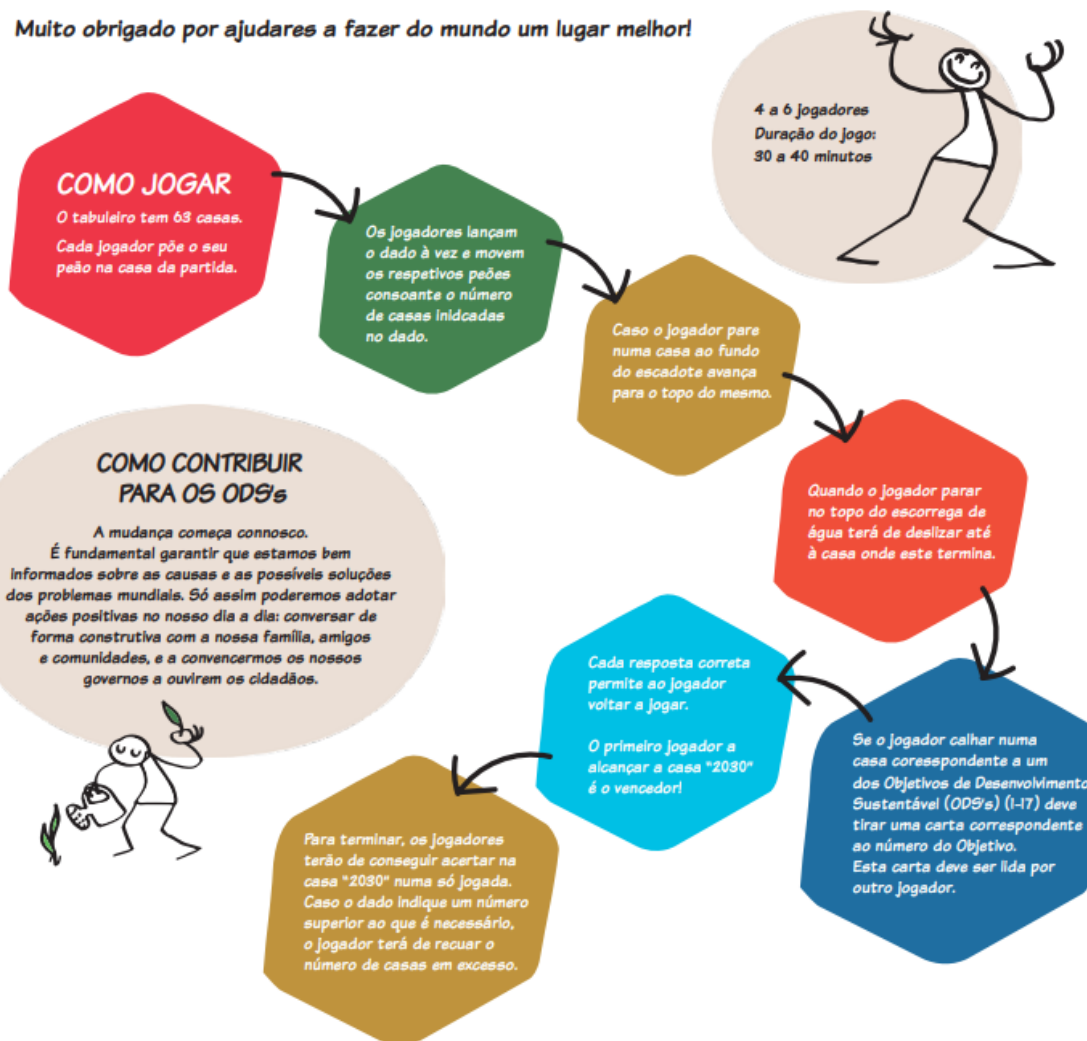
Muito obrigado por ajudares a fazer do mundo um lugar melhor!

4 a 6 jogadores
Duração do jogo:
30 a 40 minutos

COMO JOGAR
O tabuleiro tem 63 casas.
Cada jogador põe o seu peão na casa da partida.

Os jogadores lançam o dado à vez e movem os respetivos peões consoante o número de casas inidcadas no dado.

Caso o jogador pare numa casa ao fundo do escadote avança para o topo do mesmo.

Quando o jogador parar no topo do escorrega de água terá de deslizar até à casa onde este termina.

Se o jogador calhar numa casa corespondente a um dos Objetivos de Desenvolvimento Sustentável (ODS's) (1-17) deve tirar uma carta correspondente ao número do Objetivo.
Esta carta deve ser lida por outro jogador.

Cada resposta correta permite ao jogador voltar a jogar.

O primeiro jogador a alcançar a casa "2030" é o vencedor!

Para terminar, os jogadores terão de conseguir acertar na casa "2030" numa só jogada. Caso o dado indique um número superior ao que é necessário, o jogador terá de recuar o número de casas em excesso.

COMO CONTRIBUIR PARA OS ODS's
A mudança começa connosco.
É fundamental garantir que estamos bem informados sobre as causas e as possíveis soluções dos problemas mundiais. Só assim poderemos adotar ações positivas no nosso dia a dia: conversar de forma construtiva com a nossa família, amigos e comunidades, e a convencermos os nossos governos a ouvirem os cidadãos.